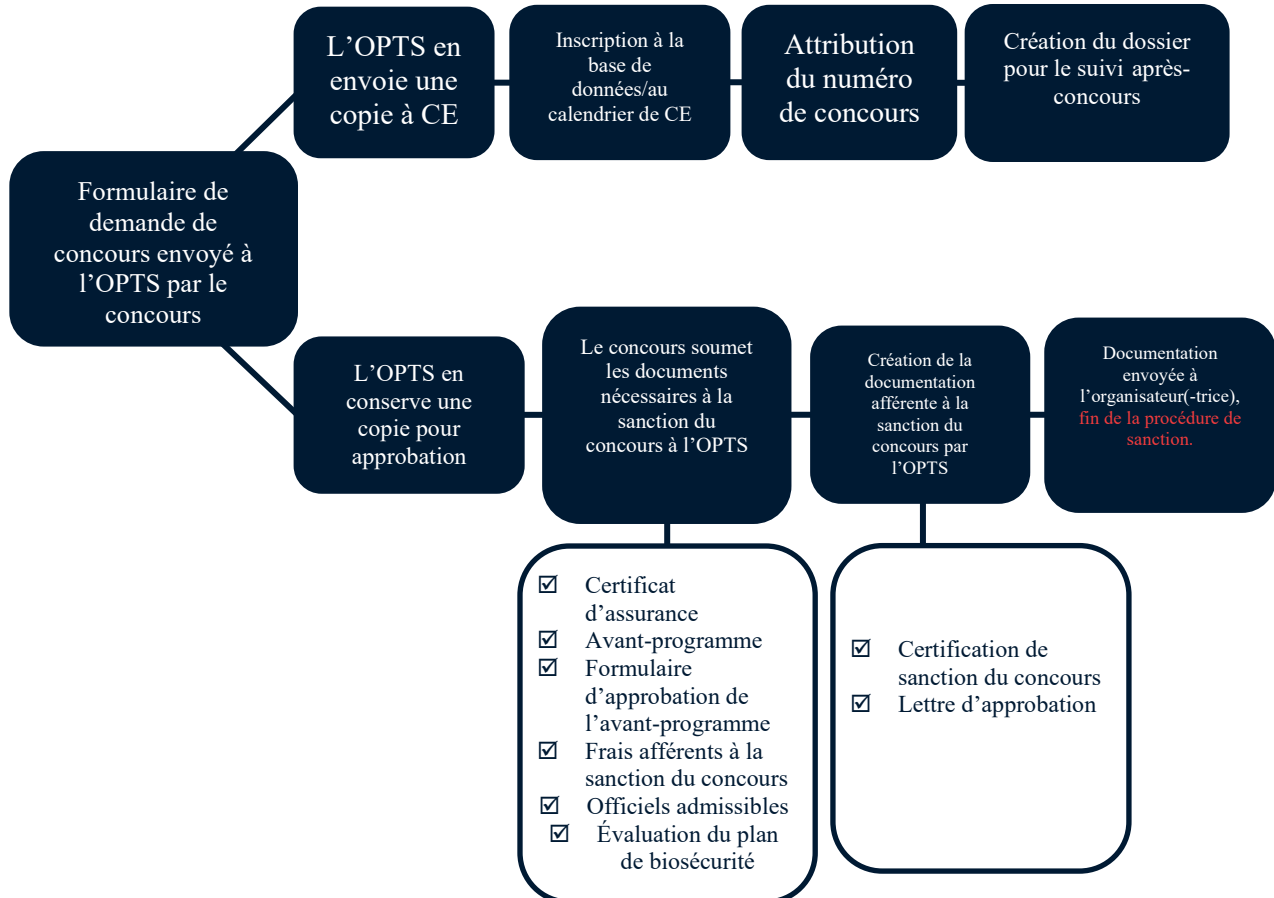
Formulaire de demande de concours envoyé à l’OPTS par le concours

L’OPTS en envoie une copie à CE

Inscription à la base de données/au calendrier de CE

Attribution du numéro de concours

Création du dossier pour le suivi après-concours

L’OPTS en conserve une copie pour approbation

Le concours soumet les documents nécessaires à la sanction du concours à l’OPTS

Création de la documentation afférente à la sanction du concours par l’OPTS

Documentation envoyée à l’organisateur(-trice), fin de la procédure de sanction.

☑ Certificat d’assurance
☑ Avant-programme
☑ Formulaire d’approbation de l’avant-programme
☑ Frais afférents à la sanction du concours
☑ Officiels admissibles
☑ Évaluation du plan de biosécurité

☑ Certification de sanction du concours
☑ Lettre d’approbation